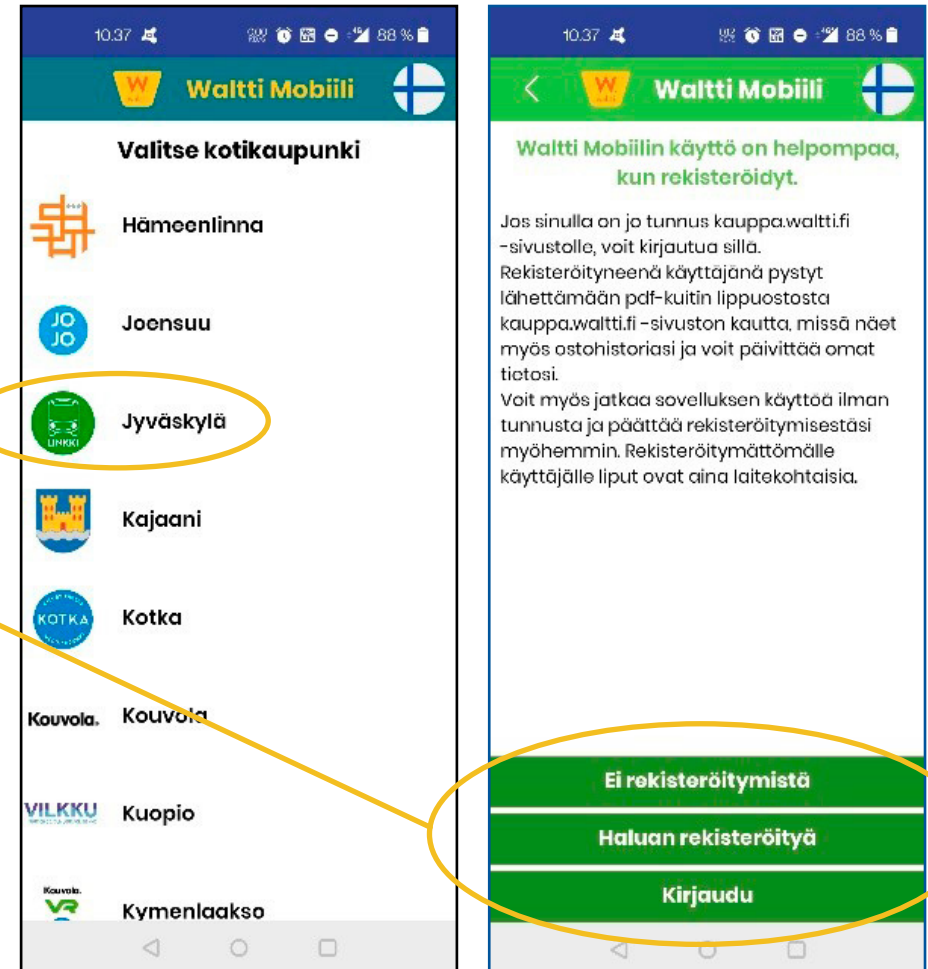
10.37 88 %

Waltti Mobiili

Valitse kotikaupunki

Hämeenlinna

JO JO

Joensuu

LINKKI

Jyväskylä

Kajaani

KOTKA

Kotka

Kouvola.

Kouvola

VILKKU

Kuopio

Kouvola.

VR

Kymenlaakso

10.37 88 %

Waltti Mobiili

Waltti Mobiilin käyttö on helpompaa, kun rekisteröidyt.

Jos sinulla on jo tunnus kauppa.waltti.fi -sivustolle, voit kirjautua sillä. Rekisteröityneenä käyttäjänä pystyt lähettämään pdf-kuitin lippuostosta kauppa.waltti.fi -sivuston kautta, missä näet myös ostohistoriasi ja voit päivittää omat tietosi.
Voit myös jatkaa sovelluksen käyttöä ilman tunnusta ja päättää rekisteröitymisestäsi myöhemmin. Rekisteröitymättömälle käyttäjälle liput ovat aina laitekohtaisia.

Ei rekisteröitymistä

Haluan rekisteröityä

Kirjaudu